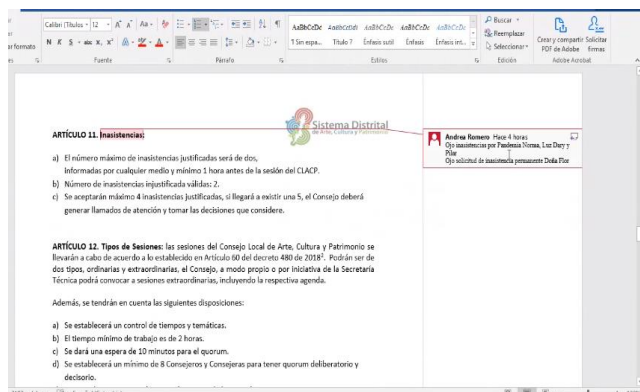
ar formato

Calibri (Títulos · 12 · A A Aa

N K S · abc x, x²

Fuente

Párrafo

AaBbCcDc AaBbCcDd AaBbCcDc AaBbCcDc AaBbCcDc

1 Sin espa... Título 7 Énfasis sutil Énfasis Énfasis int...

Estilos

Buscar

Reemplazar

Seleccionar

Edición

Crear y compartir PDF de Adobe

Solicitar firmas

Adobe Acrobat

Sistema Distrital de Arte, Cultura y Patrimonio

ARTÍCULO 11. Inasistencias:

a) El número máximo de inasistencias justificadas será de dos, informadas por cualquier medio y mínimo 1 hora antes de la sesión del CLACP.

b) Número de inasistencias injustificada válidas: 2.

c) Se aceptarán máximo 4 inasistencias justificadas, si llegará a existir una 5, el Consejo deberá generar llamados de atención y tomar las decisiones que considere.

Andrea Romero Hace 4 horas
Ojo inasistencias por Pandemia Norma, Luz Dary y Pilar
Ojo solicitud de inasistencia permanente Doña Flor

ARTÍCULO 12. Tipos de Sesiones: las sesiones del Consejo Local de Arte, Cultura y Patrimonio se llevarán a cabo de acuerdo a lo establecido en Artículo 60 del decreto 480 de 2018³. Podrán ser de dos tipos, ordinarias y extraordinarias, el Consejo, a modo propio o por iniciativa de la Secretaría Técnica podrá convocar a sesiones extraordinarias, incluyendo la respectiva agenda.

Además, se tendrán en cuenta las siguientes disposiciones:

a) Se establecerá un control de tiempos y temáticas.

b) El tiempo mínimo de trabajo es de 2 horas.

c) Se dará una espera de 10 minutos para el quorum.

d) Se establecerá un mínimo de 8 Consejeros y Consejeras para tener quorum deliberatorio y decisorio.